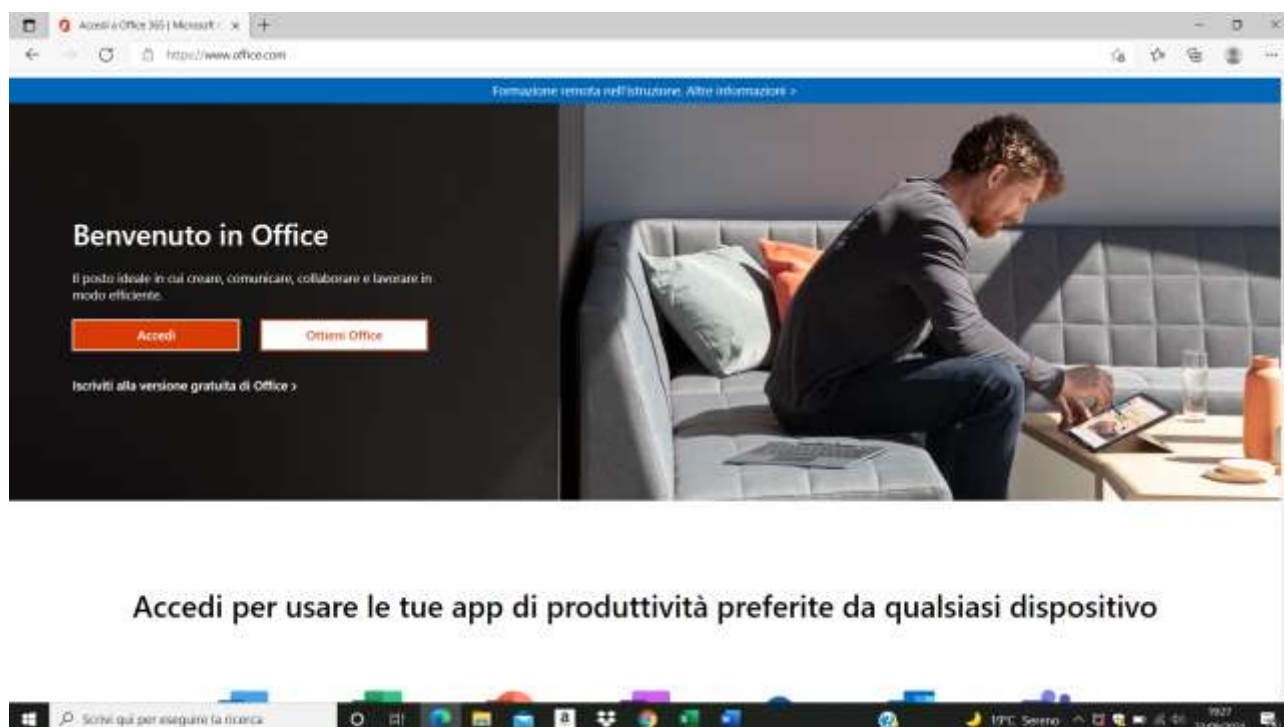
Accedi a Office 365 | Microsoft ×

https://www.office.com

Formazione remota nell'istruzione. Altre informazioni >

Benvenuto in Office

Il posto ideale in cui creare, comunicare, collaborare e lavorare in modo efficiente.

Accedi

Ottieni Office

Iscriviti alla versione gratuita di Office >

Accedi per usare le tue app di produttività preferite da qualsiasi dispositivo

Scrivi qui per eseguire la ricerca

a

19°C Sereno

19:27

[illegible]